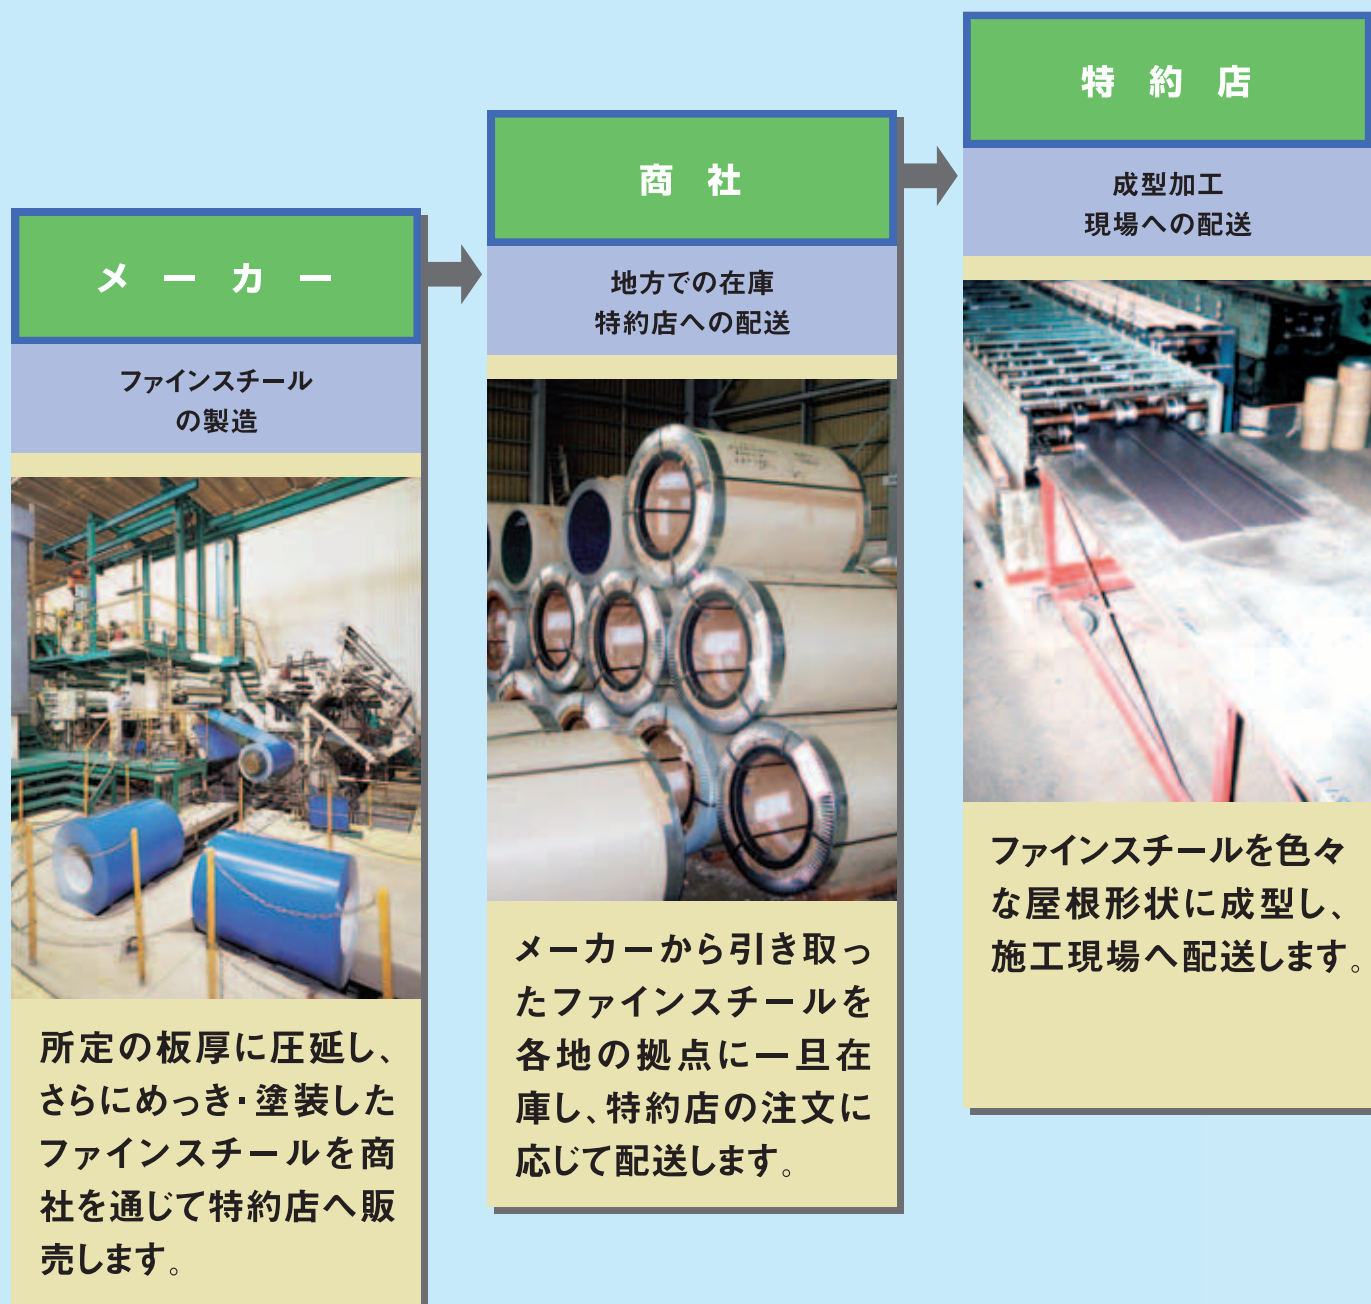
メーカー

ファインスチールの製造

所定の板厚に圧延し、さらにめっき・塗装したファインスチールを商社を通じて特約店へ販売します。

商社

地方での在庫
特約店への配送

メーカーから引き取ったファインスチールを各地の拠点に一旦在庫し、特約店の注文に応じて配送します。

特約店

成型加工
現場への配送

ファインスチールを色々な屋根形状に成型し、施工現場へ配送します。